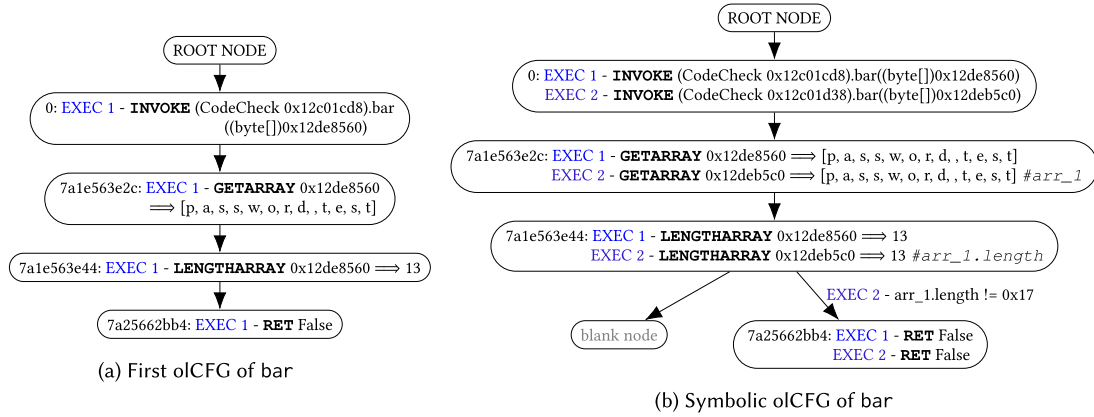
ROOT NODE

0: EXEC 1 - INVOKE (CodeCheck 0x12c01cd8).bar ((byte[])0x12de8560)

7a1e563e2c: EXEC 1 - GETARRAY 0x12de8560 $\Longrightarrow$ [p, a, s, s, w, o, r, d, , t, e, s, t]

7a1e563e44: EXEC 1 - LENGTHARRAY 0x12de8560 $\Longrightarrow$ 13

7a25662bb4: EXEC 1 - RET False

(a) First olCFG of bar

ROOT NODE

0: EXEC 1 - INVOKE (CodeCheck 0x12c01cd8).bar((byte[])0x12de8560)
EXEC 2 - INVOKE (CodeCheck 0x12c01d38).bar((byte[])0x12deb5c0)

7a1e563e2c: EXEC 1 - GETARRAY 0x12de8560 $\Longrightarrow$ [p, a, s, s, w, o, r, d, , t, e, s, t]
EXEC 2 - GETARRAY 0x12deb5c0 $\Longrightarrow$ [p, a, s, s, w, o, r, d, , t, e, s, t] #arr_1

7a1e563e44: EXEC 1 - LENGTHARRAY 0x12de8560 $\Longrightarrow$ 13
EXEC 2 - LENGTHARRAY 0x12deb5c0 $\Longrightarrow$ 13 #arr_1.length

EXEC 2 - arr_1.length != 0x17

blank node

7a25662bb4: EXEC 1 - RET False
EXEC 2 - RET False

(b) Symbolic olCFG of bar